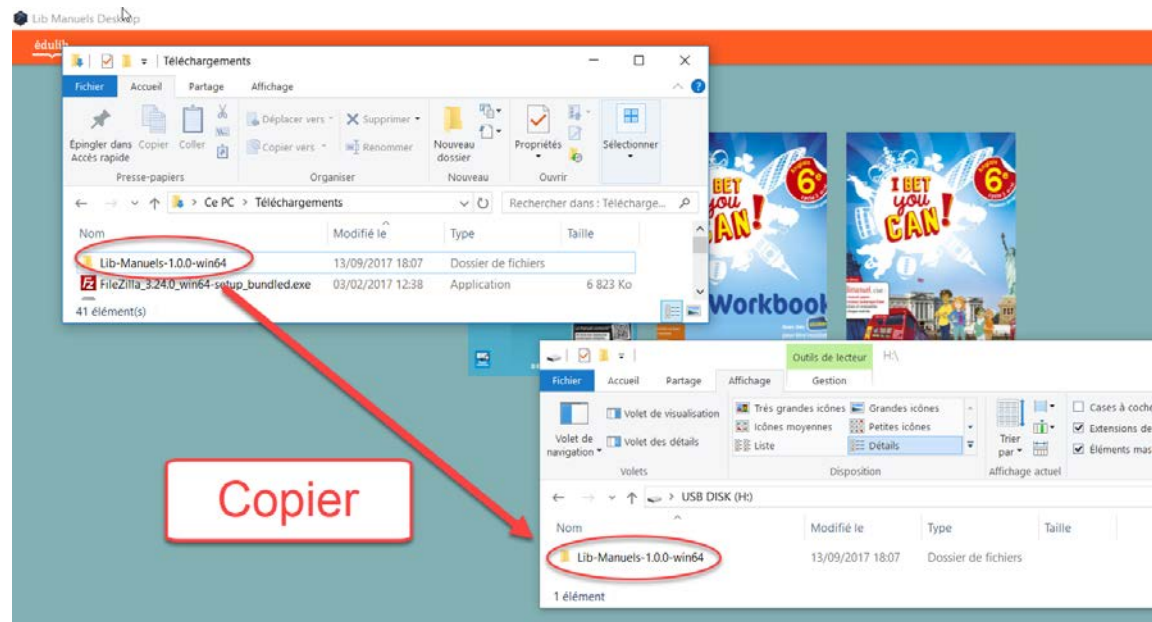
Lib Manuels Desktop

édulib

Téléchargements

Fichier Accueil Partage Affichage

Épingler dans Accès rapide Copier Coller

Presse-papiers

Déplacer vers Supprimer Copier vers Renommer

Organiser

Nouveau dossier

Nouveau

Propriétés

Ouvrir

Sélectionner

Ce PC > Téléchargements

Rechercher dans : Télécharge...

| Nom | Modifié le | Type | Taille |
|---|---|---|---|
| Lib-Manuels-1.0.0-win64 | 13/09/2017 18:07 | Dossier de fichiers | |
| FileZilla_3.24.0_win64-setup_bundled.exe | 03/02/2017 12:38 | Application | 6 823 Ko |

41 élément(s)

I BET you CAN! 6e

Workbook

I BET you CAN! 6e

Outils de lecteur H:\

Fichier Accueil Partage Affichage Gestion

Volet de navigation

Volet de visualisation

Volet des détails

Volets

Très grandes icônes Grandes icônes Icônes moyennes Petites icônes Liste Détails

Disposition

Trier par

Affichage actuel

Cases à coche

Extensions de

Éléments mas

USB DISK (H:)

| Nom | Modifié le | Type | Taille |
|---|---|---|---|
| Lib-Manuels-1.0.0-win64 | 13/09/2017 18:07 | Dossier de fichiers | |

1 élément

Copier